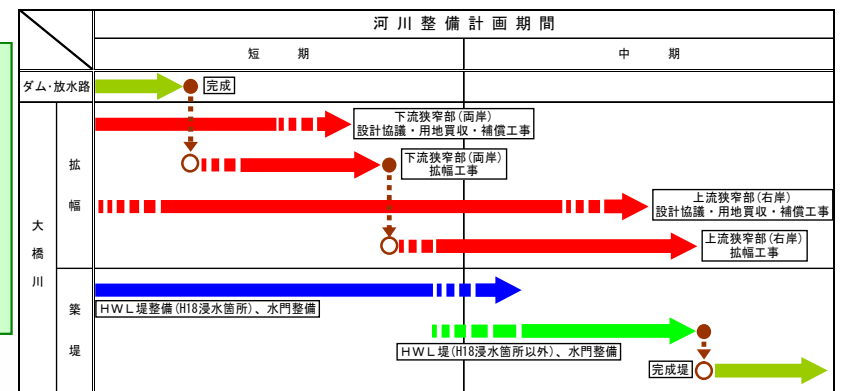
| | | 河川整備計画期間 | |
|---|---|---|---|
| | | 短　　期 | 中　　期 |
| ダム・放水路 | | 完成 | |
| 大橋川 | 拡幅 | 下流狭窄部（両岸）設計協議・用地買収・補償工事 | |
| | | 下流狭窄部（両岸）拡幅工事 | |
| | | | 上流狭窄部（右岸）設計協議・用地買収・補償工事 |
| | | | 上流狭窄部（右岸）拡幅工事 |
| | 築堤 | ＨＷＬ堤整備（H18浸水箇所）、水門整備 | |
| | | ＨＷＬ堤（H18浸水箇所以外）、水門整備 | |
| | | | 完成堤 |